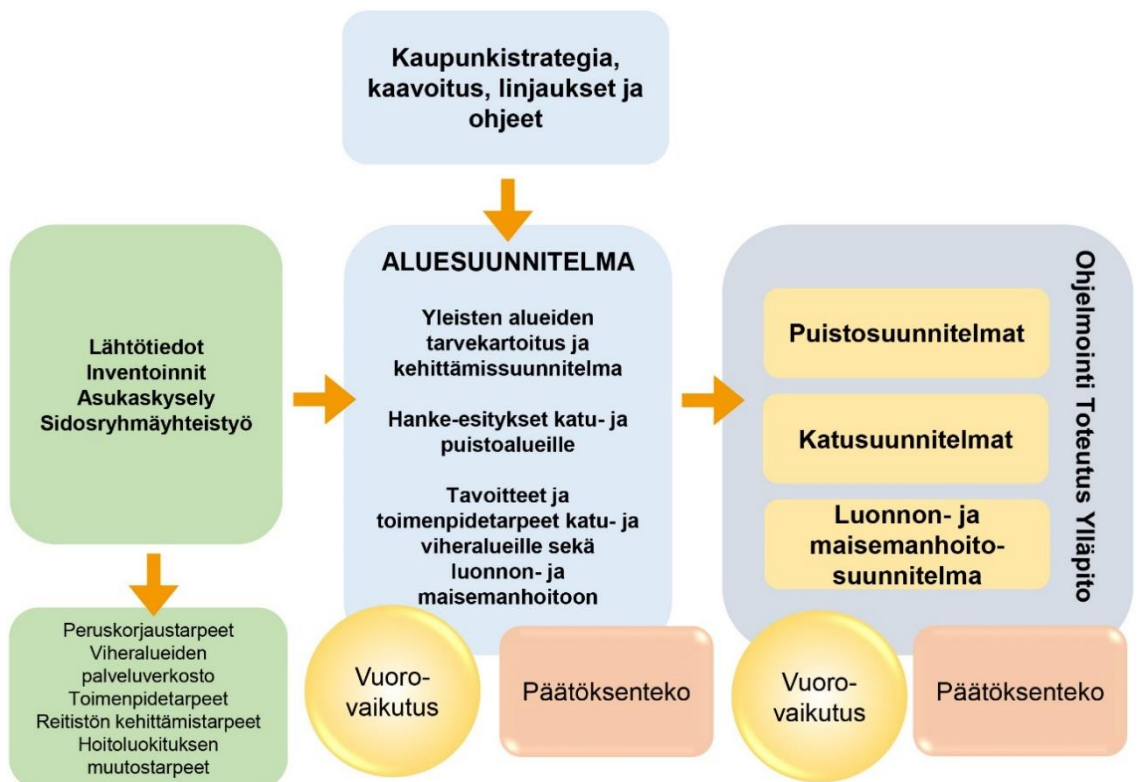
Kaupunkistrategia, kaavoitus, linjaukset ja ohjeet

Lähtötiedot
Inventoinnit
Asukaskysely
Sidosryhmäyhteistyö

ALUESUUNNITELMA

Yleisten alueiden tarvekartoitus ja kehittämissuunnitelma

Hanke-esitykset katu- ja puistoalueille

Tavoitteet ja toimenpidetarpeet katu- ja viheralueille sekä luonnon- ja maisemanhoitoon

Ohjelmointi Toteutus Ylläpito

Puistosuunnitelmat

Katusuunnitelmat

Luonnon- ja maisemanhoitosuunnitelma

Peruskorjaustarpeet
Viheralueiden palveluverkosto
Toimenpidetarpeet
Reitistön kehittämistarpeet
Hoitoluokituksen muutostarpeet

Vuorovaikutus

Päätöksenteko

Vuorovaikutus

Päätöksenteko